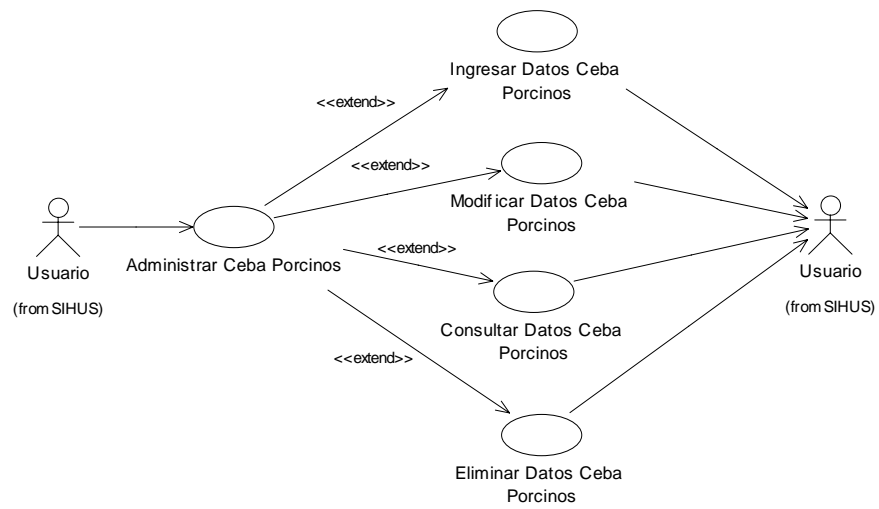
Ingresar Datos Ceba Porcinos

<<extend>>

<<extend>>

Modificar Datos Ceba Porcinos

Usuario

(from SIHUS)

Administrar Ceba Porcinos

<<extend>>

Usuario

(from SIHUS)

Consultar Datos Ceba Porcinos

<<extend>>

Eliminar Datos Ceba Porcinos